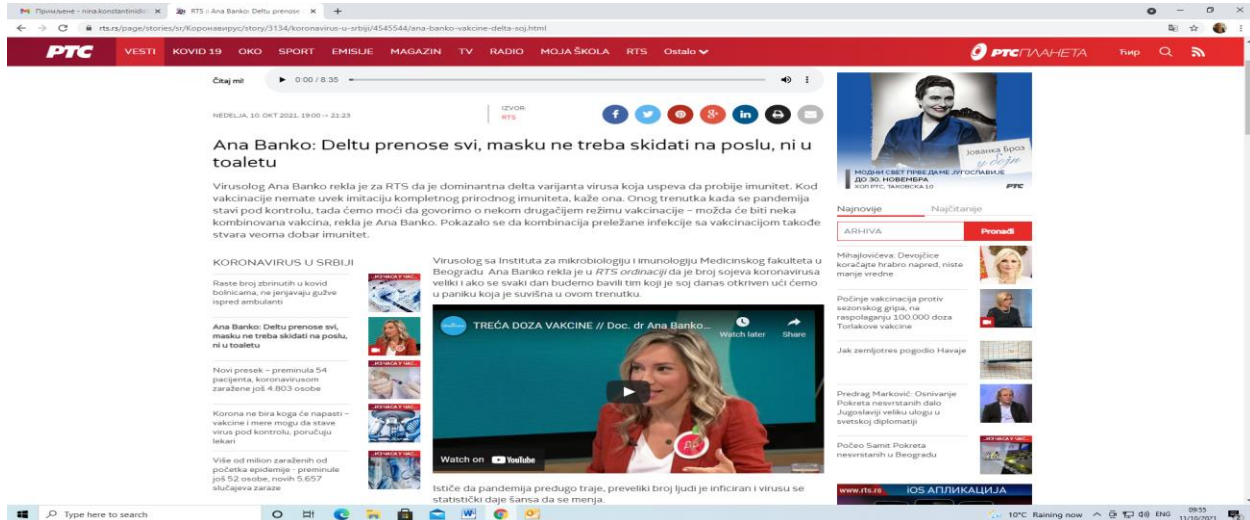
Примљене - nina.konstantinid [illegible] × RTS :: Ana Banko: Deltu prenose × +

rts.rs/page/stories/sr/Коронавирус/story/3134/koronavirus-u-srbiji/4545544/ana-banko-vakcine-delta-soj.html

РТС VESTI KOVID 19 OKO SPORT EMISIJE MAGAZIN TV RADIO MOJA ŠKOLA RTS Ostalo

РТС ПЛАНЕТА Ћир

Čitaj mi! 0:00 / 8:35

NEDELJA, 10. OKT 2021, 19:00 → 21:23

IZVOR: RTS

Ana Banko: Deltu prenose svi, masku ne treba skidati na poslu, ni u toaletu

Virusolog Ana Banko rekla je za RTS da je dominantna delta varijanta virusa koja uspeva da probije imunitet. Kod vakcinacije nemate uvek imitaciju kompletnog prirodnog imuniteta, kaže ona. Onog trenutka kada se pandemija stavi pod kontrolu, tada ćemo moći da govorimo o nekom drugačijem režimu vakcinacije – možda će biti neka kombinovana vakcina, rekla je Ana Banko. Pokazalo se da kombinacija preležane infekcije sa vakcinacijom takođe stvara veoma dobar imunitet.

KORONAVIRUS U SRBIJI

Raste broj zbrinutih u kovid bolnicama, ne jenjavaju gužve ispred ambulanti

Ana Banko: Deltu prenose svi, masku ne treba skidati na poslu, ni u toaletu

Novi presek – preminula 54 pacijenta, koronavirusom zaražene još 4.803 osobe

Korona ne bira koga će napasti – vakcine i mere mogu da stave virus pod kontrolu, poručuju lekari

Više od milion zaraženih od početka epidemije - preminule još 52 osobe, novih 5.657 slučajeva zaraze

Virusolog sa Instituta za mikrobiologiju i imunologiju Medicinskog fakulteta u Beogradu Ana Banko rekla je u RTS ordinaciji da je broj sojeva koronavirusa veliki i ako se svaki dan budemo bavili tim koji je soj danas otkriven ući ćemo u paniku koja je suvišna u ovom trenutku.

ТРЕЋА ДОЗА ВАКЦИНЕ // Doc. dr Ana Banko...

Watch later Share

Watch on YouTube

Ističe da pandemija predugo traje, preveliki broj ljudi je inficiran i virusu se statistički daje šansa da se menja.

Јованка Броз

МОДНИ СВЕТ ПРВЕ ДАМЕ ЈУГОСЛАВИЈЕ ДО 30. НОВЕМБРА ХОЛ РТС, ТАКОВСКА 10 РТС

Najnovije Najčitanije

ARHIVA Pronađi

Mihajlovićeva: Devojčice koračajte hrabro napred, niste manje vredne

Počinje vakcinacija protiv sezonskog gripa, na raspolaganju 100.000 doza Torlakove vakcine

Jak zemljotres pogodio Havaje

Predrag Marković: Osnivanje Pokreta nesvrstanih dalo Jugoslaviji veliku ulogu u svetskoj diplomatiji

Počeo Samit Pokreta nesvrstanih u Beogradu

www.rts.rs iOS АПЛИКАЦИЈА

Type here to search

10°C Raining now ENG 09:55 11/10/2021